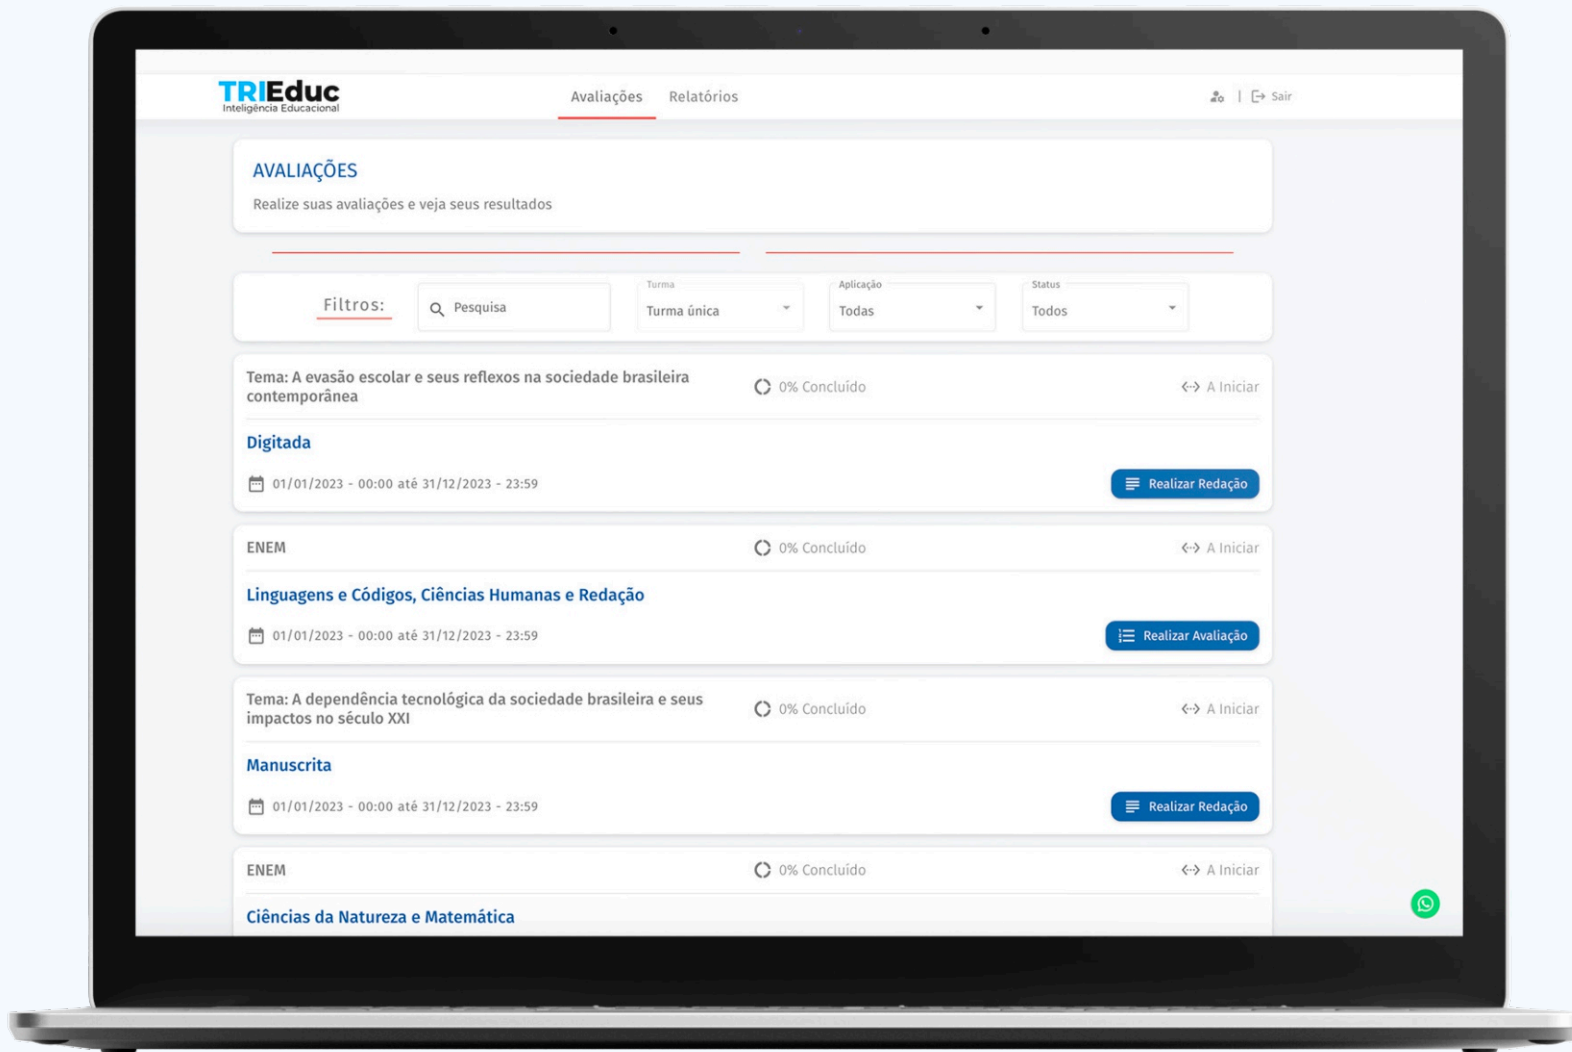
TRIEduc
Inteligência Educacional

Avaliações Relatórios

| Sair

AVALIAÇÕES
Realize suas avaliações e veja seus resultados

Filtros: Pesquisa
Turma
Turma única
Aplicação
Todas
Status
Todos

Tema: A evasão escolar e seus reflexos na sociedade brasileira contemporânea
0% Concluído
A Iniciar
Digitada
01/01/2023 - 00:00 até 31/12/2023 - 23:59
Realizar Redação

ENEM
0% Concluído
A Iniciar
Linguagens e Códigos, Ciências Humanas e Redação
01/01/2023 - 00:00 até 31/12/2023 - 23:59
Realizar Avaliação

Tema: A dependência tecnológica da sociedade brasileira e seus impactos no século XXI
0% Concluído
A Iniciar
Manuscrita
01/01/2023 - 00:00 até 31/12/2023 - 23:59
Realizar Redação

ENEM
0% Concluído
A Iniciar
Ciências da Natureza e Matemática